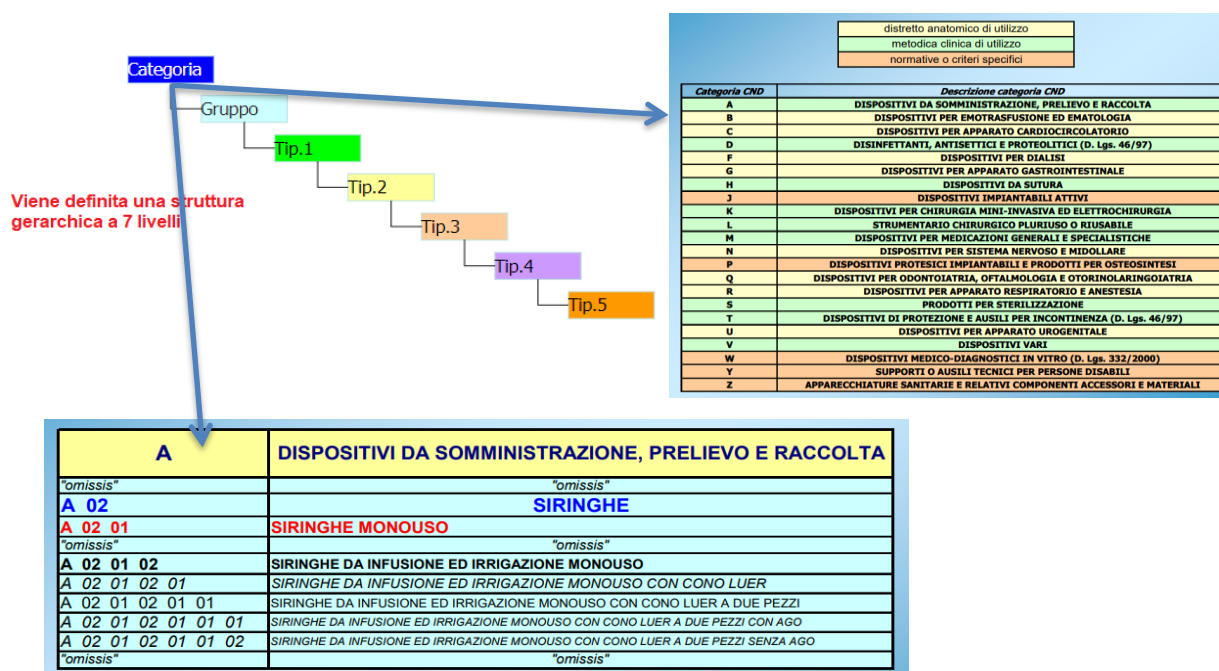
Categoria

Gruppo

Tip.1

Tip.2

Tip.3

Tip.4

Tip.5

Viene definita una struttura gerarchica a 7 livelli

distretto anatomico di utilizzo
metodica clinica di utilizzo
normative o criteri specifici

| Categoria CND | Descrizione categoria CND |
|---|---|
| A | DISPOSITIVI DA SOMMINISTRAZIONE, PRELIEVO E RACCOLTA |
| B | DISPOSITIVI PER EMOTRASFUSIONE ED EMATOLOGIA |
| C | DISPOSITIVI PER APPARATO CARDIOCIRCOLATORIO |
| D | DISINFETTANTI, ANTISETTICI E PROTEOLITICI (D. Lgs. 46/97) |
| F | DISPOSITIVI PER DIALISI |
| G | DISPOSITIVI PER APPARATO GASTROINTESTINALE |
| H | DISPOSITIVI DA SUTURA |
| J | DISPOSITIVI IMPIANTABILI ATTIVI |
| K | DISPOSITIVI PER CHIRURGIA MINI-INVASIVA ED ELETTROCHIRURGIA |
| L | STRUMENTARIO CHIRURGICO PLURIUSO O RIUSABILE |
| M | DISPOSITIVI PER MEDICAZIONI GENERALI E SPECIALISTICHE |
| N | DISPOSITIVI PER SISTEMA NERVOSO E MIDOLLARE |
| P | DISPOSITIVI PROTESICI IMPIANTABILI E PRODOTTI PER OSTEOSINTESI |
| Q | DISPOSITIVI PER ODONTOIATRIA, OFTALMOLOGIA E OTORINOLARINGOIATRIA |
| R | DISPOSITIVI PER APPARATO RESPIRATORIO E ANESTESIA |
| S | PRODOTTI PER STERILIZZAZIONE |
| T | DISPOSITIVI DI PROTEZIONE E AUSILI PER INCONTINENZA (D. Lgs. 46/97) |
| U | DISPOSITIVI PER APPARATO UROGENITALE |
| V | DISPOSITIVI VARI |
| W | DISPOSITIVI MEDICO-DIAGNOSTICI IN VITRO (D. Lgs. 332/2000) |
| Y | SUPPORTI O AUSILI TECNICI PER PERSONE DISABILI |
| Z | APPARECCHIATURE SANITARIE E RELATIVI COMPONENTI ACCESSORI E MATERIALI |

| A | DISPOSITIVI DA SOMMINISTRAZIONE, PRELIEVO E RACCOLTA |
|---|---|
| "omissis" | "omissis" |
| A 02 | SIRINGHE |
| A 02 01 | SIRINGHE MONOUSO |
| "omissis" | "omissis" |
| A 02 01 02 | SIRINGHE DA INFUSIONE ED IRRIGAZIONE MONOUSO |
| A 02 01 02 01 | SIRINGHE DA INFUSIONE ED IRRIGAZIONE MONOUSO CON CONO LUER |
| A 02 01 02 01 01 | SIRINGHE DA INFUSIONE ED IRRIGAZIONE MONOUSO CON CONO LUER A DUE PEZZI |
| A 02 01 02 01 01 01 | SIRINGHE DA INFUSIONE ED IRRIGAZIONE MONOUSO CON CONO LUER A DUE PEZZI CON AGO |
| A 02 01 02 01 01 02 | SIRINGHE DA INFUSIONE ED IRRIGAZIONE MONOUSO CON CONO LUER A DUE PEZZI SENZA AGO |
| "omissis" | "omissis" |